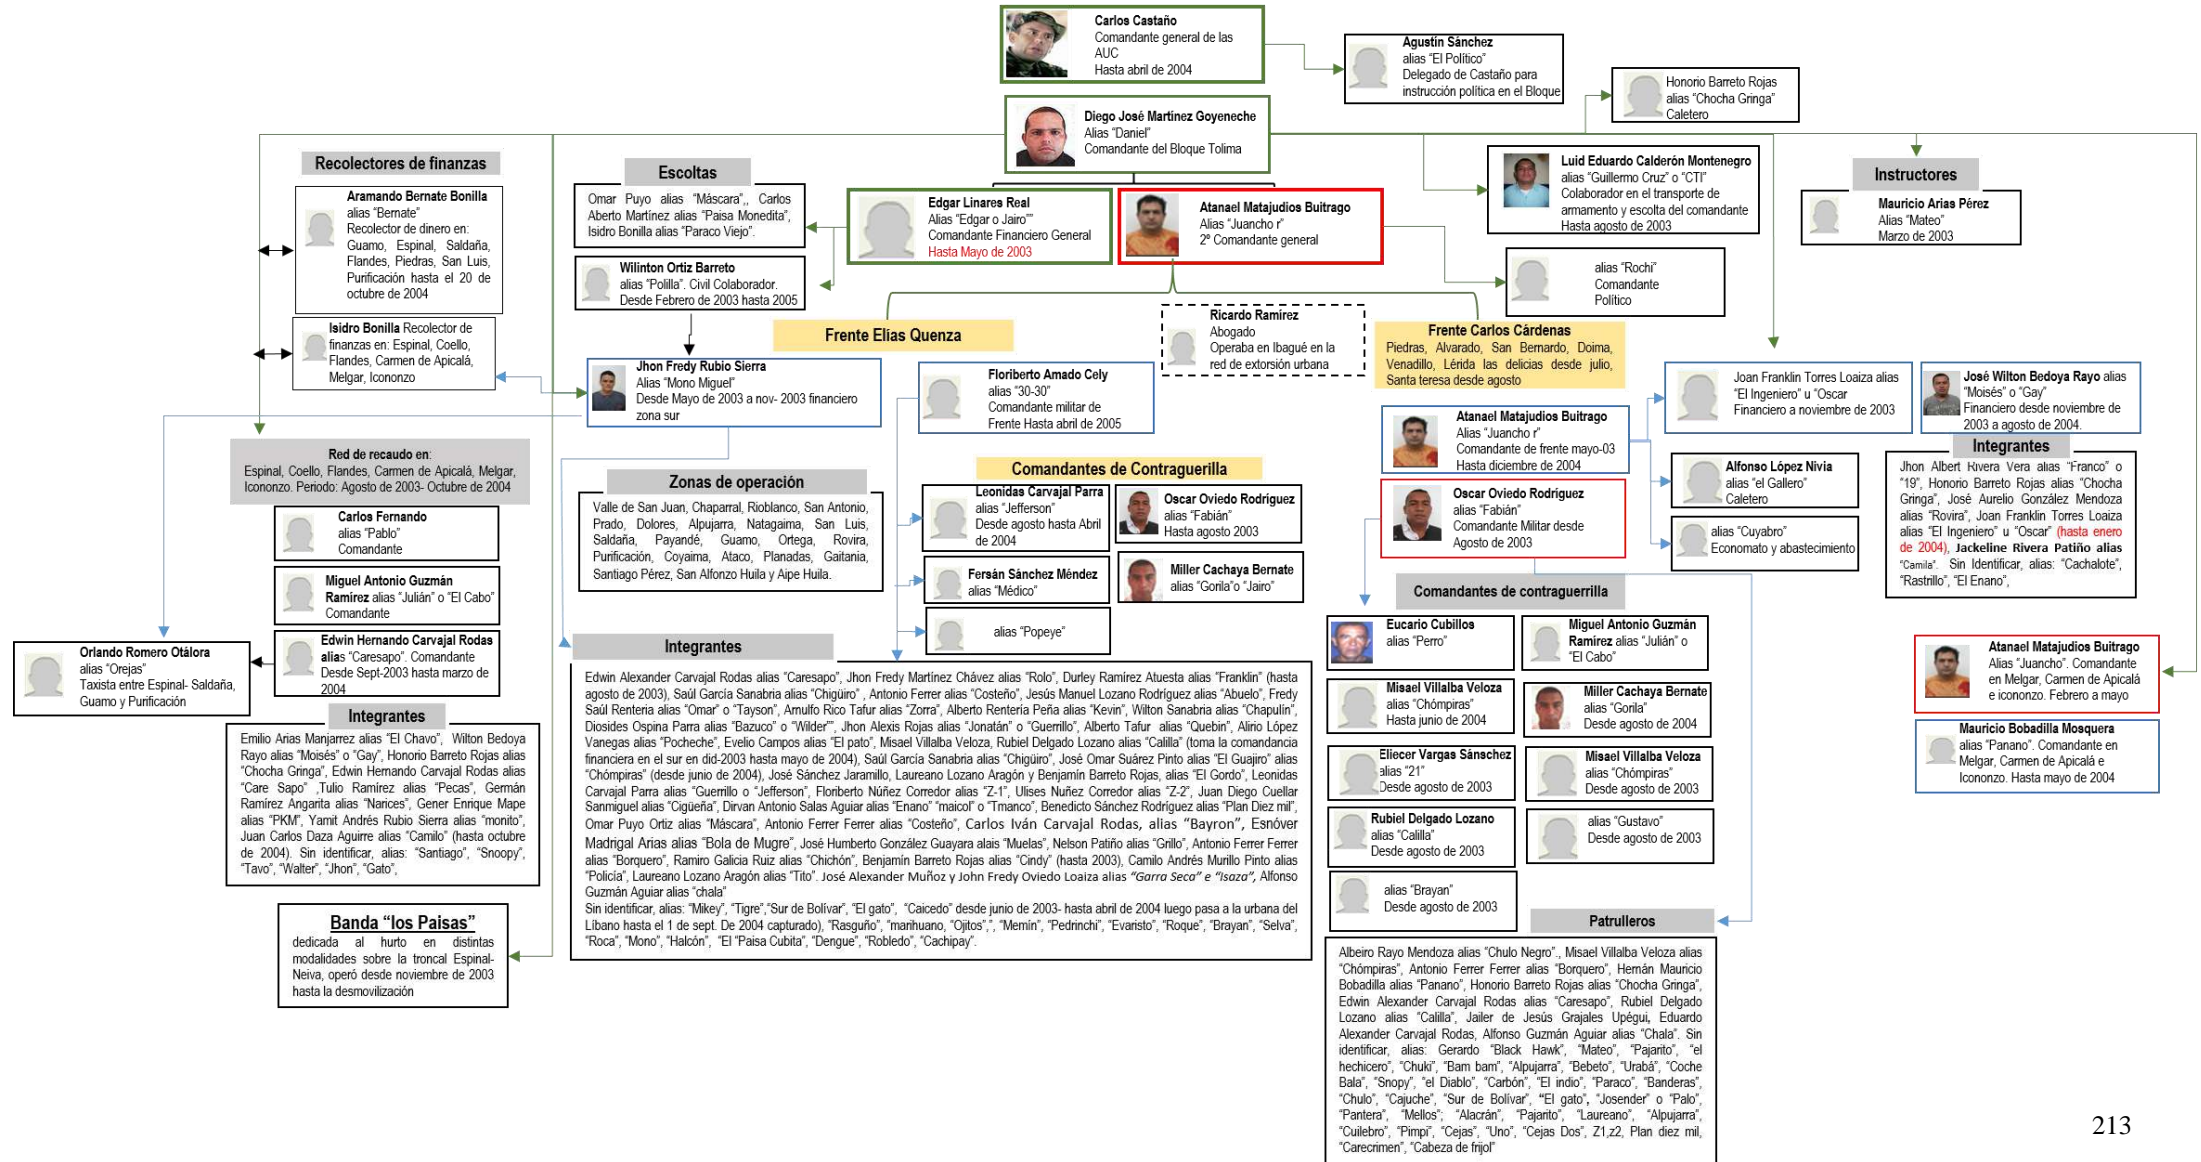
Carlos Castaño
Comandante general de las AUC
Hasta abril de 2004

Agustín Sánchez
alias "El Político"
Delegado de Castaño para instrucción política en el Bloque

Honorio Barreto Rojas
alias "Chocha Gringa"
Caletero

Diego José Martínez Goyeneche
Alias "Daniel"
Comandante del Bloque Tolima

Recolectores de finanzas

Aramando Bernate Bonilla
alias "Bernate"
Recolector de dinero en: Guamo, Espinal, Saldaña, Flandes, Piedras, San Luis, Purificación hasta el 20 de octubre de 2004

Isidro Bonilla Recolector de finanzas en: Espinal, Coello, Flandes, Carmen de Apicalá, Melgar, Icononzo

Escoltas

Omar Puyo alias "Máscara", Carlos Aberto Martínez alias "Paisa Monedita", Isidro Bonilla alias "Paraco Viejo".

Wilinton Ortiz Barreto
alias "Polilla". Civil Colaborador.
Desde Febrero de 2003 hasta 2005

Edgar Linares Real
Alias "Edgar o Jairo"
Comandante Financiero General
Hasta Mayo de 2003

Atanael Matajudios Buitrago
Alias "Juancho r"
2° Comandante general

Luid Eduardo Calderón Montenegro
alias "Guillermo Cruz" o "CTI"
Colaborador en el transporte de armamento y escolta del comandante
Hasta agosto de 2003

Instructores

Mauricio Arias Pérez
Alias "Mateo"
Marzo de 2003

alias "Rochi"
Comandante
Político

Ricardo Ramirez
Abogado
Operaba en Ibagué en la red de extorsión urbana

Frente Elías Quenza

Frente Carlos Cárdenas
Piedras, Alvarado, San Bernardo, Doima, Venadillo, Lérida las delicias desde julio, Santa teresa desde agosto

Jhon Fredy Rubio Sierra
Alias "Mono Miguel"
Desde Mayo de 2003 a nov- 2003 financiero zona sur

Floriberto Amado Cely
alias "30-30"
Comandante militar de Frente Hasta abril de 2005

Joan Franklin Torres Loaiza alias "El Ingeniero" u "Oscar Financiero a noviembre de 2003

José Wilton Bedoya Rayo alias "Moisés" o "Gay"
Financiero desde noviembre de 2003 a agosto de 2004.

Red de recaudo en:
Espinal, Coello, Flandes, Carmen de Apicalá, Melgar, Icononzo. Periodo: Agosto de 2003- Octubre de 2004

Zonas de operación

Valle de San Juan, Chaparral, Rioblanco, San Antonio, Prado, Dolores, Alpujarra, Natagaima, San Luis, Saldaña, Payandé, Guamo, Ortega, Rovira, Purificación, Coyaima, Ataco, Planadas, Gaitania, Santiago Pérez, San Alfonzo Huila y Aipe Huila.

Comandantes de Contraguerilla

Leonidas Carvajal Parra
alias "Jefferson"
Desde agosto hasta Abril de 2004

Oscar Oviedo Rodriguez
alias "Fabián"
Hasta agosto 2003

Fersán Sánchez Méndez
alias "Médico"

Miller Cachaya Bernate
alias "Gorila"o "Jairo"

alias "Popeye"

Atanael Matajudios Buitrago
Alias "Juancho r"
Comandante de frente mayo-03
Hasta diciembre de 2004

Oscar Oviedo Rodriguez
alias "Fabián"
Comandante Militar desde Agosto de 2003

Alfonso López Nivia
alias "el Gallero"
Caletero

alias "Cuyabro"
Economato y abastecimiento

Integrantes

Jhon Albert Rivera Vera alias "Franco" o "19", Honorio Barreto Rojas alias "Chocha Gringa", José Aurelio González Mendoza alias "Rovira", Joan Franklin Torres Loaiza alias "El Ingeniero" u "Oscar" (hasta enero de 2004), Jackeline Rivera Patiño alias "Camila". Sin Identificar, alias: "Cachalote", "Rastrillo", "El Enano",

Carlos Fernando
alias "Pablo"
Comandante

Miguel Antonio Guzmán Ramirez alias "Julián" o "El Cabo"
Comandante

Edwin Hernando Carvajal Rodas alias "Caresapo". Comandante Desde Sept-2003 hasta marzo de 2004

Orlando Romero Otálora
alias "Orejas"
Taxista entre Espinal- Saldaña, Guamo y Purificación

Integrantes

Emilio Arias Manjarrez alias "El Chavo", Wilton Bedoya Rayo alias "Moisés" o "Gay", Honorio Barreto Rojas alias "Chocha Gringa", Edwin Hernando Carvajal Rodas alias "Care Sapo" ,Tulio Ramírez alias "Pecas", Germán Ramírez Angarita alias "Narices", Gener Enrique Mape alias "PKM", Yamit Andrés Rubio Sierra alias "monito", Juan Carlos Daza Aguirre alias "Camilo" (hasta octubre de 2004). Sin identificar, alias: "Santiago", "Snoopy", "Tavo", "Walter", "Jhon", "Gato",

Banda "los Paisas"
dedicada al hurto en distintas modalidades sobre la troncal Espinal-Neiva, operó desde noviembre de 2003 hasta la desmovilización

Integrantes

Edwin Alexander Carvajal Rodas alias "Caresapo", Jhon Fredy Martínez Chávez alias "Rolo", Durley Ramírez Atuesta alias "Franklin" (hasta agosto de 2003), Saúl García Sanabria alias "Chigüiro" , Antonio Ferrer alias "Costeño", Jesús Manuel Lozano Rodríguez alias "Abuelo", Fredy Saúl Rentería alias "Omar" o "Tayson", Arnulfo Rico Tafur alias "Zorra", Alberto Rentería Peña alias "Kevin", Wilton Sanabria alias "Chapulín", Diosides Ospina Parra alias "Bazuco" o "Wilder", Jhon Alexis Rojas alias "Jonatán" o "Guerrillo", Alberto Tafur alias "Quebin", Alirio López Vanegas alias "Pocheche", Evelio Campos alias "El pato", Misael Villalba Veloza, Rubiel Delgado Lozano alias "Calilla" (toma la comandancia financiera en el sur en did-2003 hasta mayo de 2004), Saúl García Sanabria alias "Chigüiro", José Omar Suárez Pinto alias "El Guajiro" alias "Chómpiras" (desde junio de 2004), José Sánchez Jaramillo, Laureano Lozano Aragón y Benjamín Barreto Rojas, alias "El Gordo", Leonidas Carvajal Parra alias "Guerrillo o "Jefferson", Floriberto Núñez Corredor alias "Z-1", Ulises Nuñez Corredor alias "Z-2", Juan Diego Cuellar Sanmiguel alias "Cigüeña", Dirvan Antonio Salas Aguiar alias "Enano" "maicol" o "Tmanco", Benedicto Sánchez Rodríguez alias "Plan Diez mil", Omar Puyo Ortiz alias "Máscara", Antonio Ferrer Ferrer alias "Costeño", Carlos Iván Carvajal Rodas, alias "Bayron", Esnóver Madrigal Arias alias "Bola de Mugre", José Humberto González Guayara alias "Muelas", Nelson Patiño alias "Grillo", Antonio Ferrer Ferrer alias "Borquero", Ramiro Galicia Ruiz alias "Chichón", Benjamín Barreto Rojas alias "Cindy" (hasta 2003), Camilo Andrés Murillo Pinto alias "Policía", Laureano Lozano Aragón alias "Tito". José Alexander Muñoz y John Fredy Oviedo Loaiza alias "Garra Seca" e "Isaza", Alfonso Guzmán Aguiar alias "chala"
Sin identificar, alias: "Mikey", "Tigre","Sur de Bolívar", "El gato", "Caicedo" desde junio de 2003- hasta abril de 2004 luego pasa a la urbana del Líbano hasta el 1 de sept. De 2004 capturado), "Rasguño", "marihuano, "Ojitos", "Memín", "Pedrinchi", "Evaristo", "Roque", "Brayan", "Selva", "Roca", "Mono", "Halcón", "El Paisa Cubita", "Dengue", "Robledo", "Cachipay".

Comandantes de contraguerrilla

Eucario Cubillos
alias "Perro"

Miguel Antonio Guzmán Ramirez alias "Julián" o "El Cabo"

Misael Villalba Veloza
alias "Chómpiras"
Hasta junio de 2004

Miller Cachaya Bernate
alias "Gorila"
Desde agosto de 2004

Eliecer Vargas Sánschez
alias "21"
Desde agosto de 2003

Misael Villalba Veloza
alias "Chómpiras"
Desde agosto de 2003

Rubiel Delgado Lozano
alias "Calilla"
Desde agosto de 2003

alias "Gustavo"
Desde agosto de 2003

alias "Brayan"
Desde agosto de 2003

Patrulleros

Albeiro Rayo Mendoza alias "Chulo Negro"., Misael Villalba Veloza alias "Chómpiras", Antonio Ferrer Ferrer alias "Borquero", Hernán Mauricio Bobadilla alias "Panano", Honorio Barreto Rojas alias "Chocha Gringa", Edwin Alexander Carvajal Rodas alias "Caresapo", Rubiel Delgado Lozano alias "Calilla", Jailer de Jesús Grajales Upégui, Eduardo Alexander Carvajal Rodas, Alfonso Guzmán Aguiar alias "Chala". Sin identificar, alias: Gerardo "Black Hawk", "Mateo", "Pajarito", "el hechicero", "Chuki", "Bam bam", "Alpujarra", "Bebeto", "Urabá", "Coche Bala", "Snopy", "el Diablo", "Carbón", "El indio", "Paraco", "Banderas", "Chulo", "Cajuche", "Sur de Bolívar", "El gato", "Josender" o "Palo", "Pantera", "Mellos", "Alacrán", "Pajarito", "Laureano", "Alpujarra", "Cuilebro", "Pimpi", "Cejas", "Uno", "Cejas Dos", Z1,z2, Plan diez mil, "Carecrimen", "Cabeza de frijol"

Atanael Matajudios Buitrago
Alias "Juancho". Comandante en Melgar, Carmen de Apicalá e icononzo. Febrero a mayo

Mauricio Bobadilla Mosquera
alias "Panano". Comandante en Melgar, Carmen de Apicalá e Icononzo. Hasta mayo de 2004

213